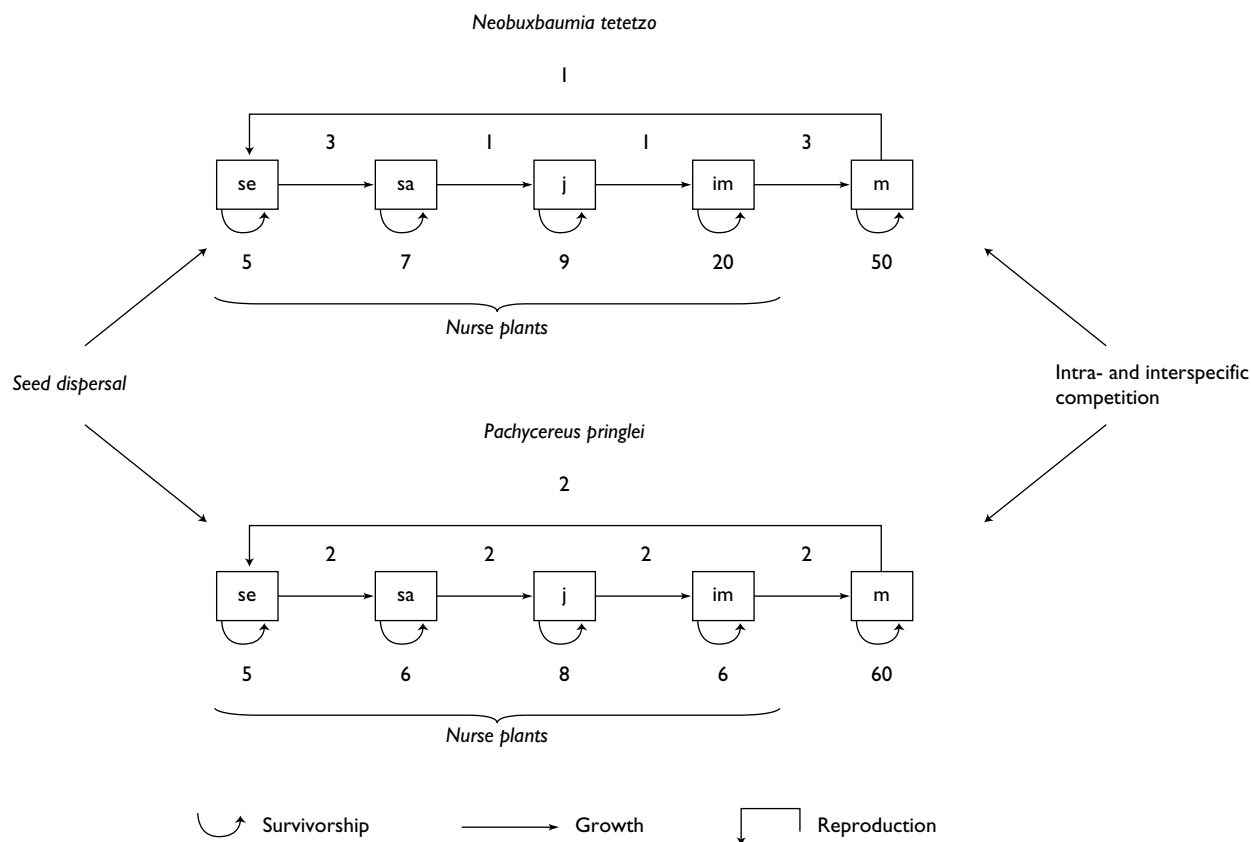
*Neobuxbaumia tetetzo*

1

3 1 1 3

se sa j im m

5 7 9 20 50

*Nurse plants*

*Seed dispersal*

Intra- and interspecific competition

*Pachycereus pringlei*

2

2 2 2 2

se sa j im m

5 6 8 6 60

*Nurse plants*

Survivorship Growth Reproduction